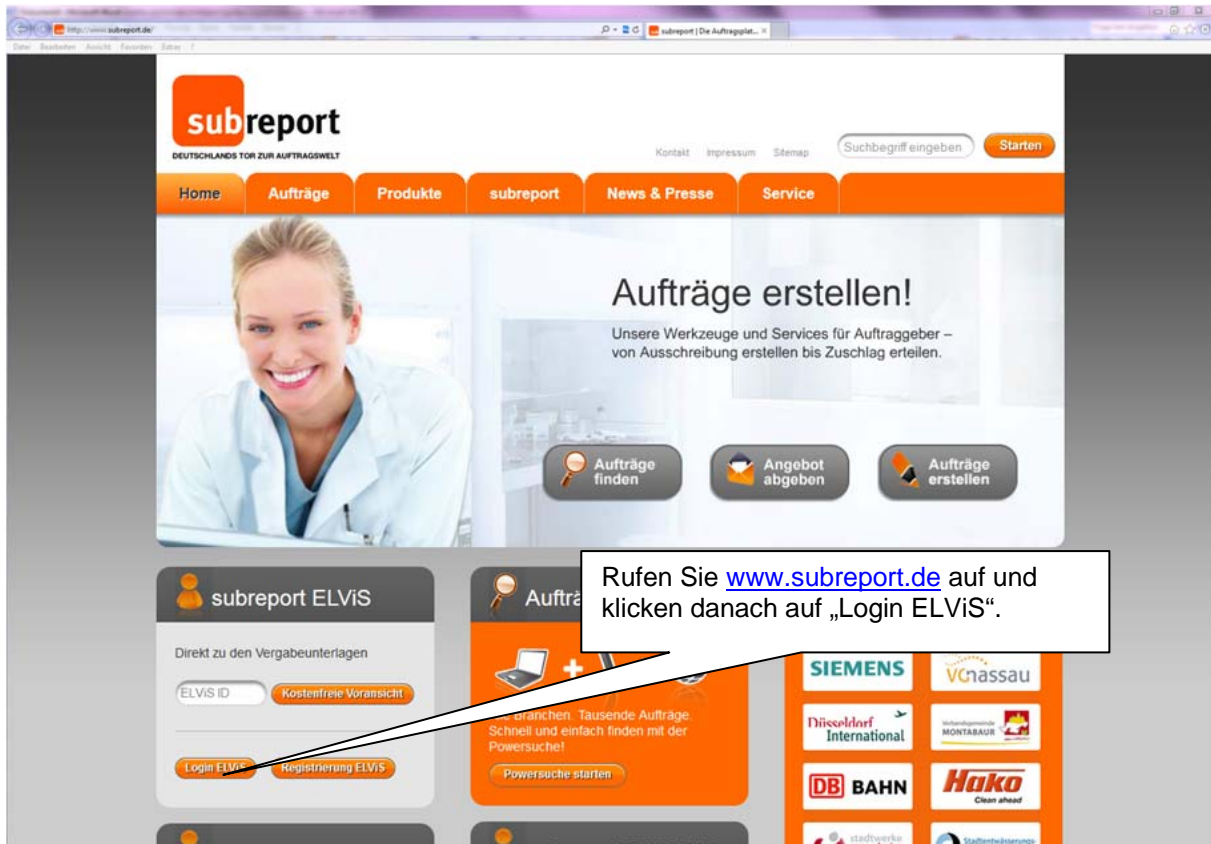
http://www.subreport.de/

subreport | Die Auftragsplat... ×

Datei Bearbeiten Ansicht Favoriten Extras ?

subreport
DEUTSCHLANDS TOR ZUR AUFTRAGSWELT

Kontakt Impressum Sitemap

Suchbegriff eingeben

Starten

Home Aufträge Produkte subreport News & Presse Service

Aufträge erstellen!

Unsere Werkzeuge und Services für Auftraggeber – von Ausschreibung erstellen bis Zuschlag erteilen.

Aufträge finden

Angebot abgeben

Aufträge erstellen

subreport ELViS

Direkt zu den Vergabeunterlagen

ELViS ID

Kostenfreie Voransicht

Login ELViS

Registrierung ELViS

Aufträ

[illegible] Branchen. Tausende Aufträge. Schnell und einfach finden mit der Powersuche!

Powersuche starten

Rufen Sie www.subreport.de auf und klicken danach auf „Login ELViS“.

SIEMENS

VCnassau

Düsseldorf International

Verbandsgemeinde MONTABAUR

DB BAHN

Hako Clean ahead

stadtwerke

Stadtentwässerungs